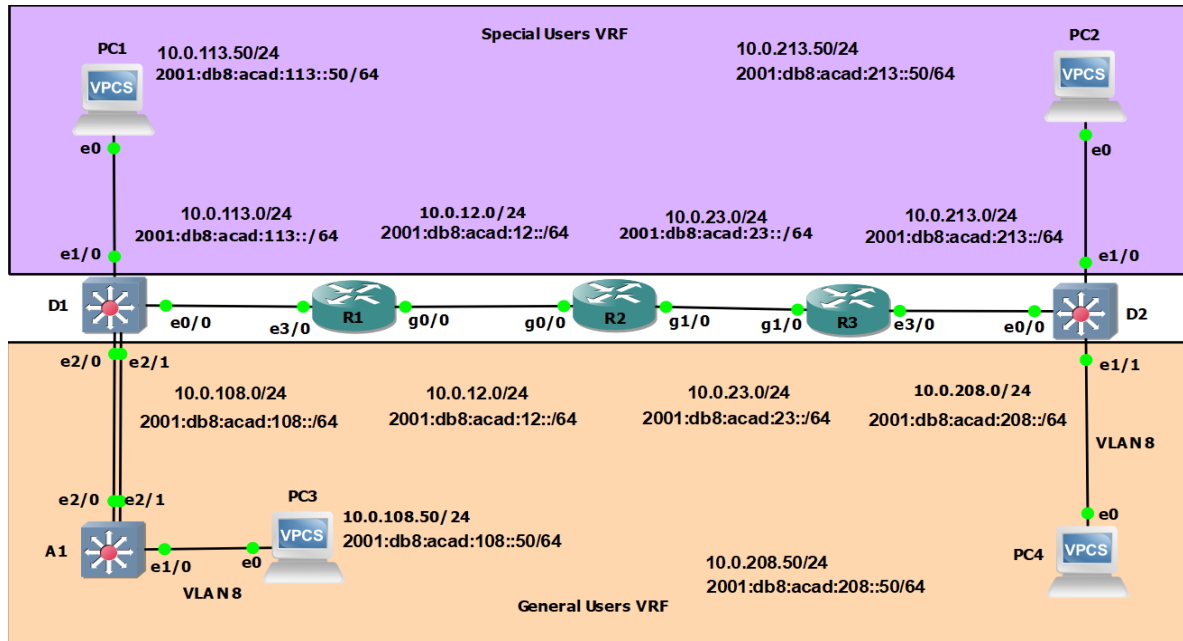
Special Users VRF

PC1
VPCS
10.0.113.50/24
2001:db8:acad:113::50/64
e0

10.0.213.50/24
2001:db8:acad:213::50/64

PC2
VPCS
e0

10.0.113.0/24
2001:db8:acad:113::/64

10.0.12.0/24
2001:db8:acad:12::/64

10.0.23.0/24
2001:db8:acad:23::/64

10.0.213.0/24
2001:db8:acad:213::/64

e1/0
e1/0

D1
e0/0
e3/0
R1
g0/0
g0/0
R2
g1/0
g1/0
R3
e3/0
e0/0
D2

e2/0
e2/1
e1/1

10.0.108.0/24
2001:db8:acad:108::/64

10.0.12.0/24
2001:db8:acad:12::/64

10.0.23.0/24
2001:db8:acad:23::/64

10.0.208.0/24
2001:db8:acad:208::/64

VLAN 8

e2/0
e2/1

PC3
VPCS
10.0.108.50/24
2001:db8:acad:108::50/64

A1
e1/0
e0
VLAN 8

e0
PC4
VPCS

10.0.208.50/24
2001:db8:acad:208::50/64

General Users VRF